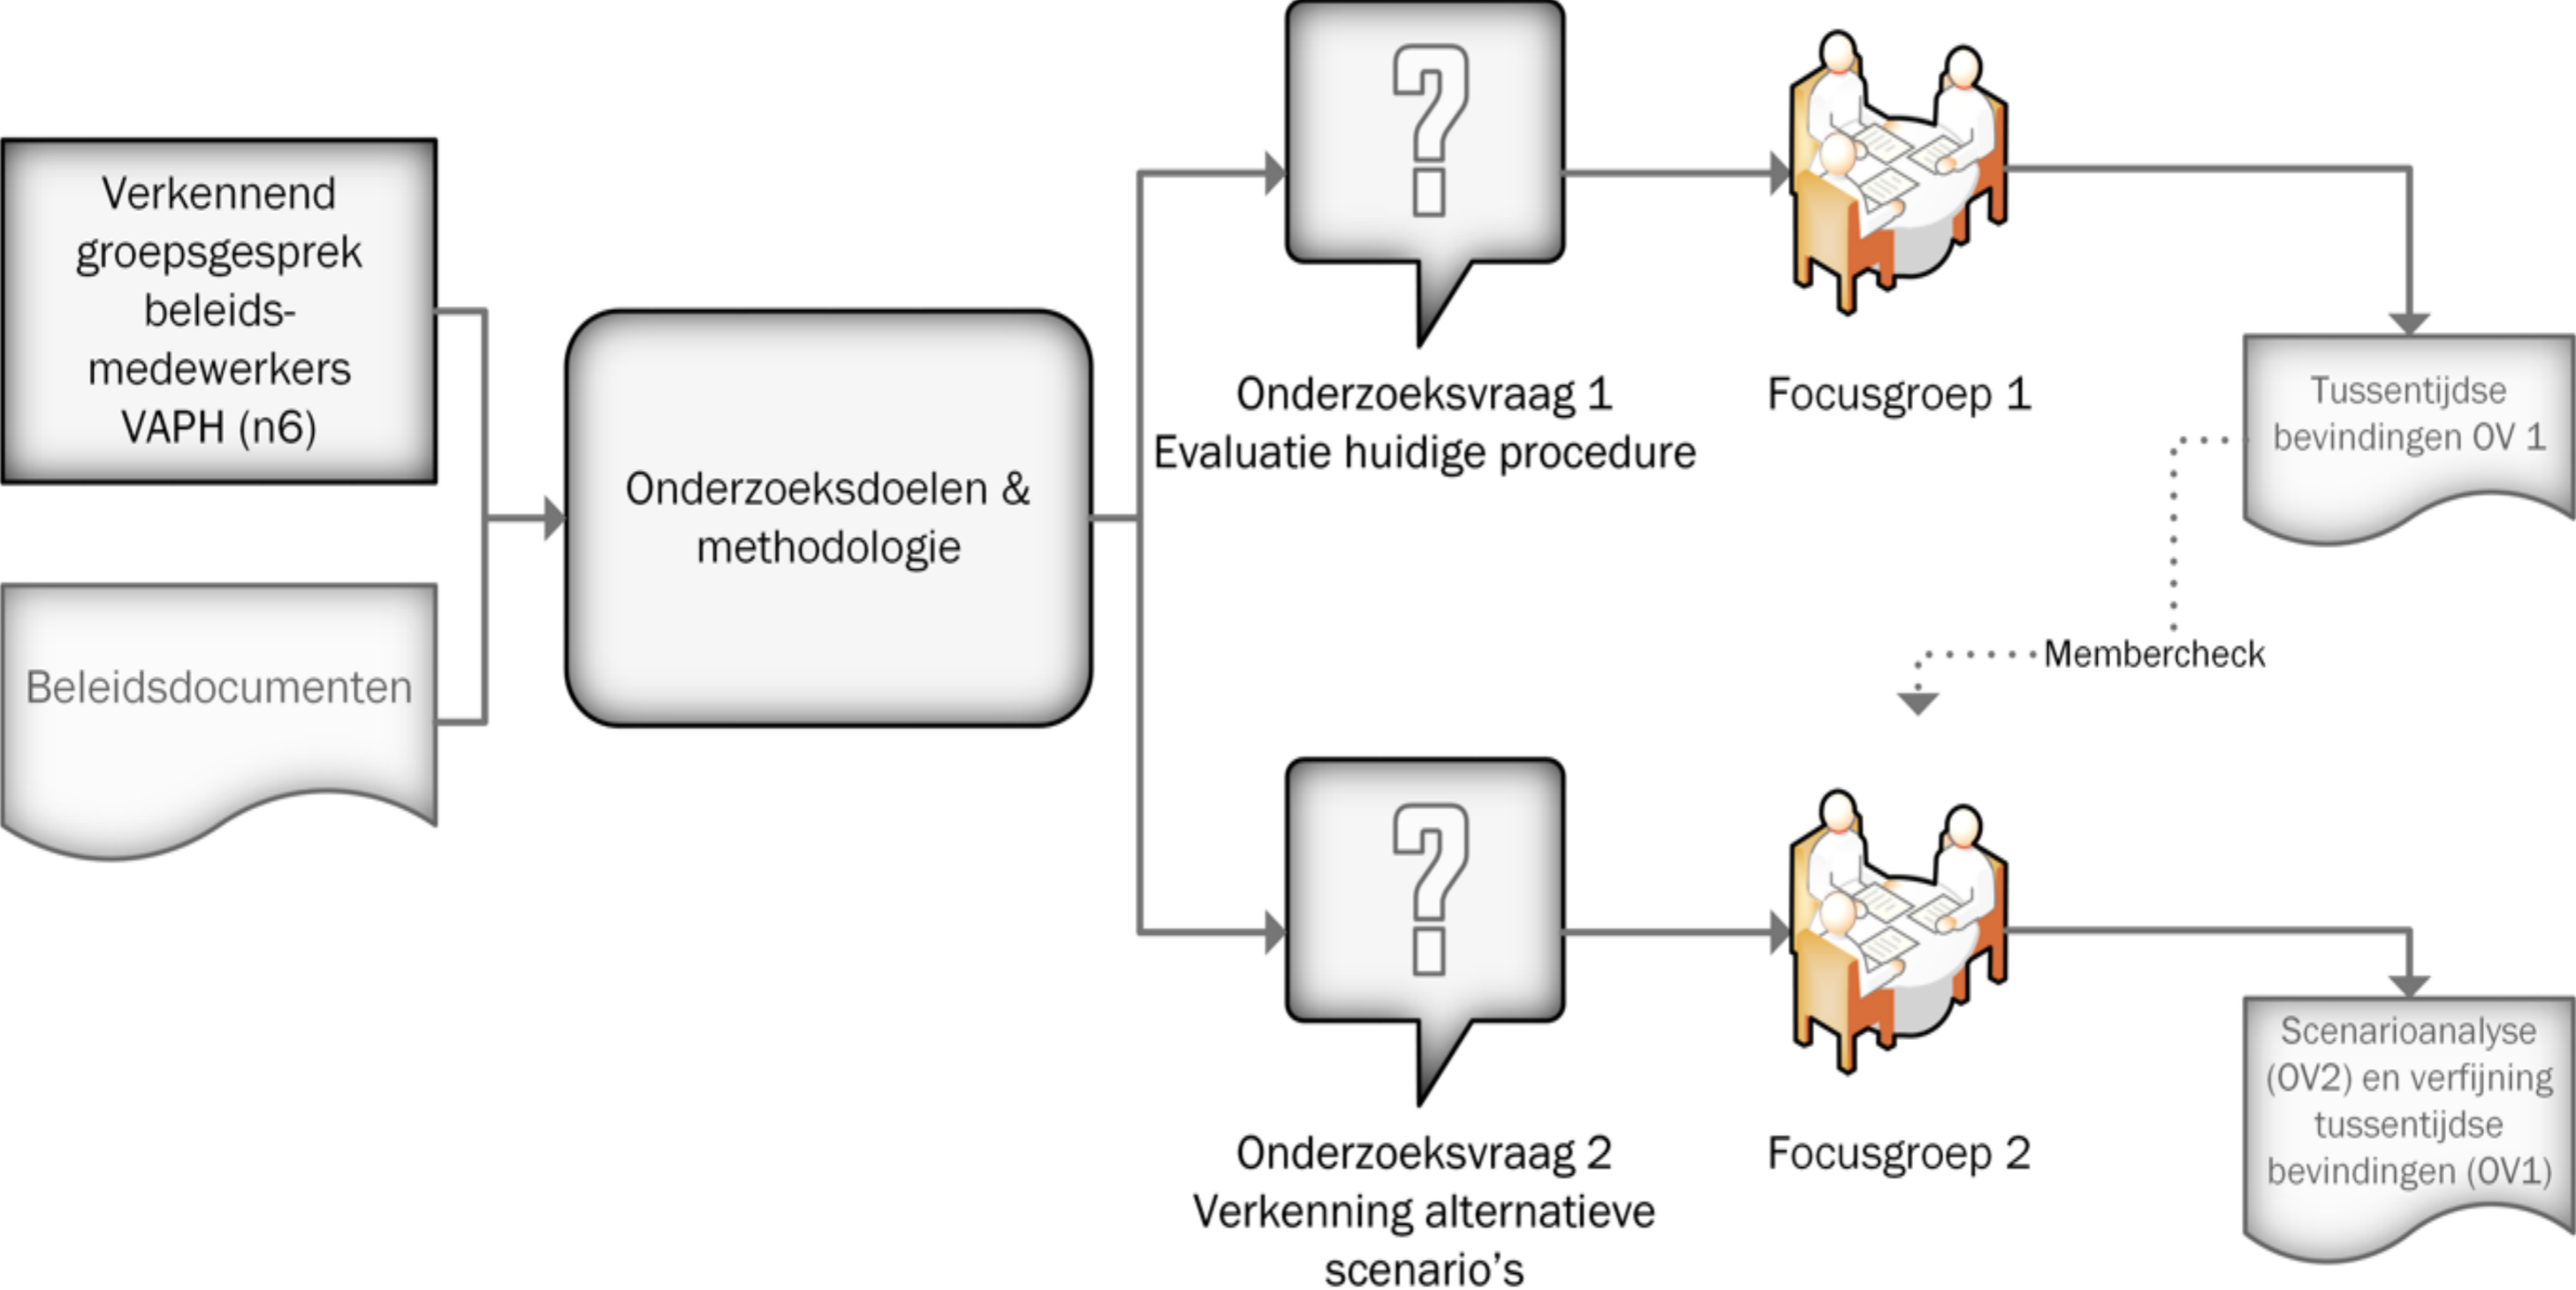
Verkennend groepsgesprek beleidsmedewerkers VAPH (n6)

Beleidsdocumenten

Onderzoeksdoelen & methodologie

Onderzoeksvraag 1
Evaluatie huidige procedure

Focusgroep 1

Tussentijdse bevindingen OV 1

Membercheck

Onderzoeksvraag 2
Verkenning alternatieve scenario’s

Focusgroep 2

Scenarioanalyse (OV2) en verfijning tussentijdse bevindingen (OV1)